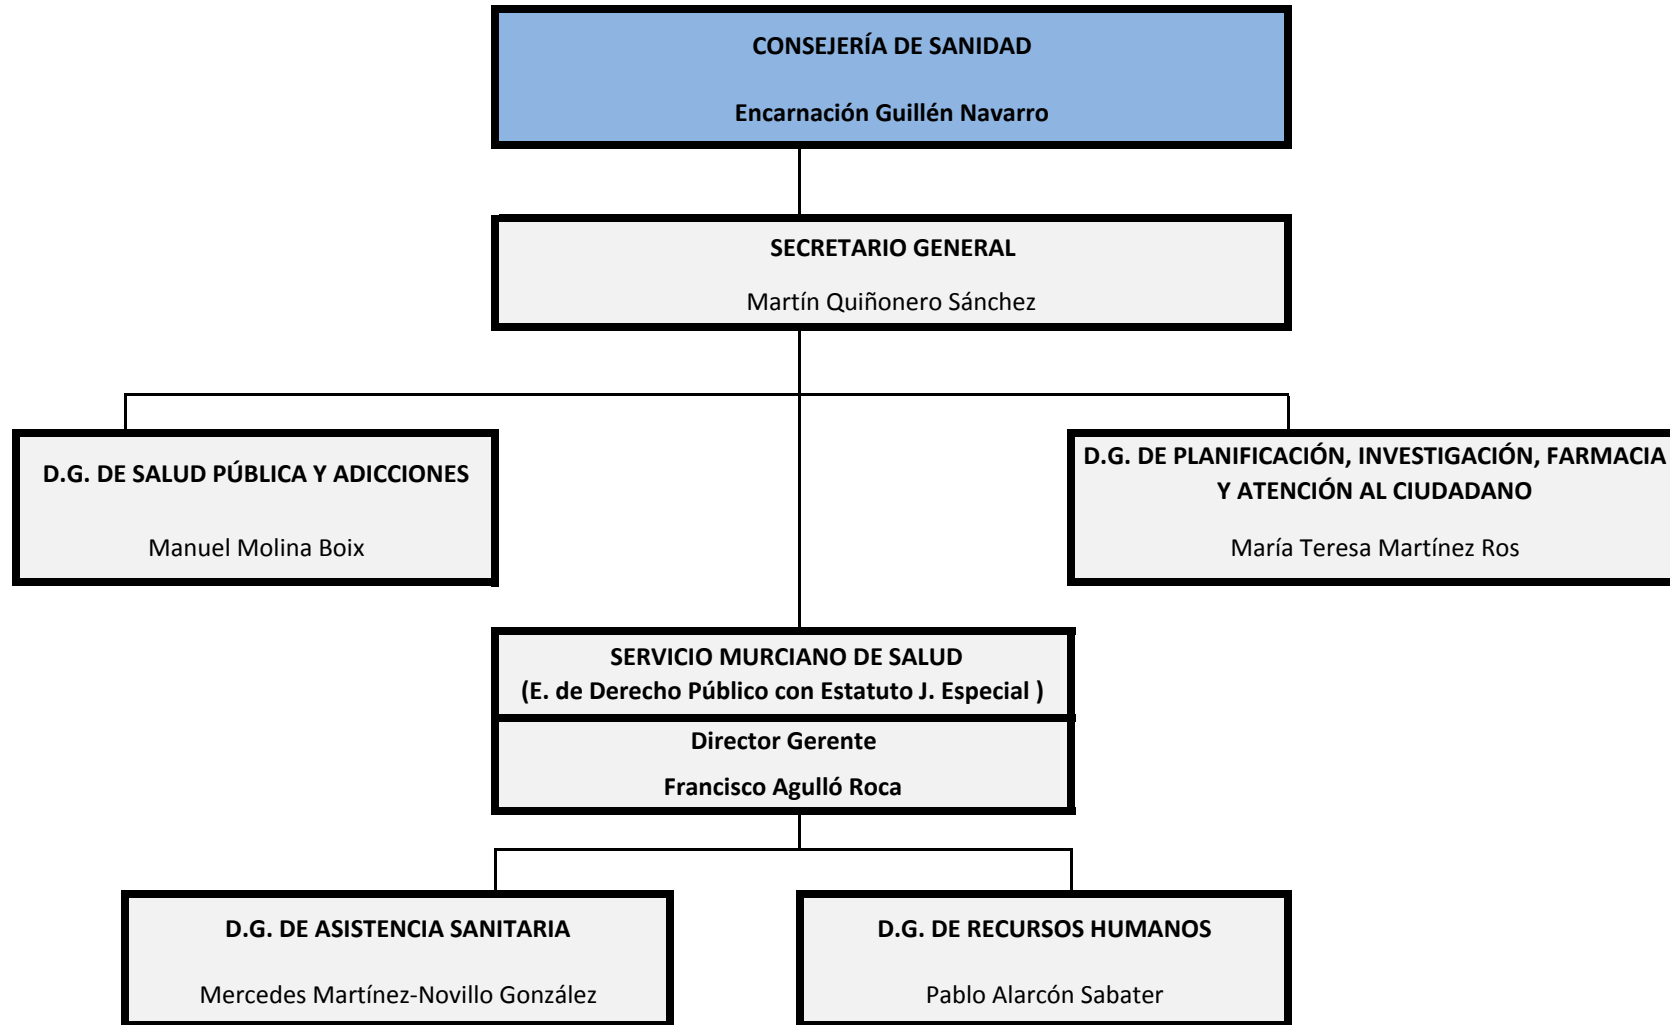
CONSEJERÍA DE SANIDAD

Encarnación Guillén Navarro

SECRETARIO GENERAL

Martín Quiñonero Sánchez

D.G. DE SALUD PÚBLICA Y ADICCIONES

Manuel Molina Boix

D.G. DE PLANIFICACIÓN, INVESTIGACIÓN, FARMACIA Y ATENCIÓN AL CIUDADANO

María Teresa Martínez Ros

SERVICIO MURCIANO DE SALUD
(E. de Derecho Público con Estatuto J. Especial )

Director Gerente

Francisco Agulló Roca

D.G. DE ASISTENCIA SANITARIA

Mercedes Martínez-Novillo González

D.G. DE RECURSOS HUMANOS

Pablo Alarcón Sabater